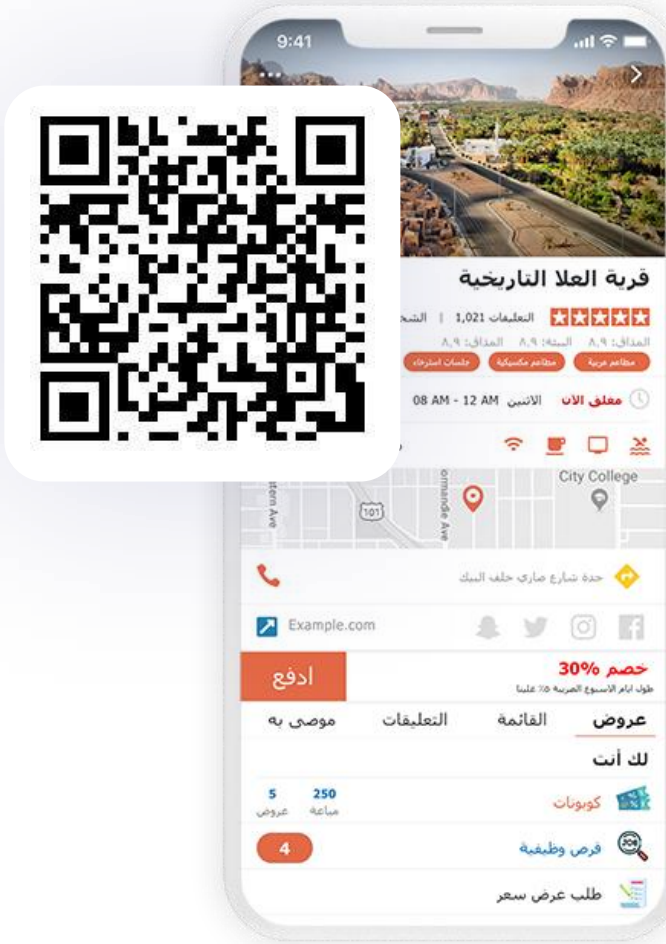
9:41

قرية العلا التاريخية

التعليقات 1,021 | الشـ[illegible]

المذاق: ٨,٩ البيئة: ٨,٩ المذاق: ٨,٩

مطاعم عربية مطاعم مكسيكية جلسات استرخاء

مغلق الآن الاثنين 08 AM - 12 AM

City College

101

ormande Ave

tern Ave

جدة شارع صاري خلف البنك

Example.com

خصم 30%

طول ايام الأسبوع الضريبة ٥٪ علينا

ادفع

عروض القائمة التعليقات موصى به

لك أنت

كوبونات 250 مباعة 5 عروض

فرص وظيفية 4

طلب عرض سعر